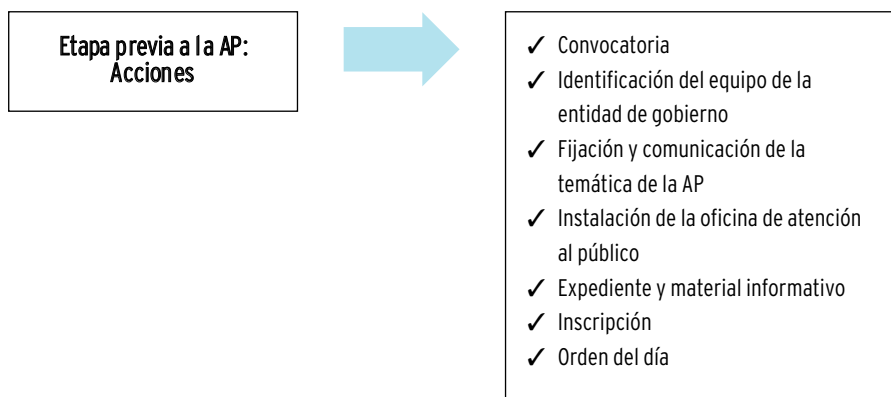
Etapa previa a la AP: Acciones

✓ Convocatoria
✓ Identificación del equipo de la entidad de gobierno
✓ Fijación y comunicación de la temática de la AP
✓ Instalación de la oficina de atención al público
✓ Expediente y material informativo
✓ Inscripción
✓ Orden del día